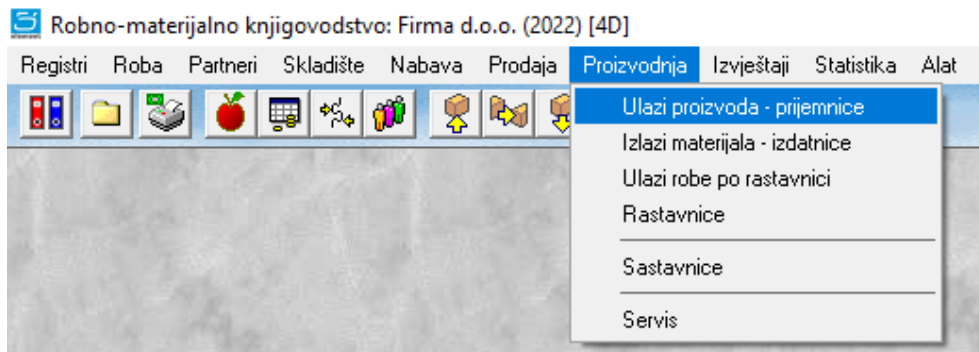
Robno-materijalno knjigovodstvo: Firma d.o.o. (2022) [4D]

Registri Roba Partneri Skladište Nabava Prodaja Proizvodnja Izvještaji Statistika Alat

Ulazi proizvoda - prijemnice
Izlazi materijala - izdatnice
Ulazi robe po rastavnici
Rastavnice
Sastavnice
Servis